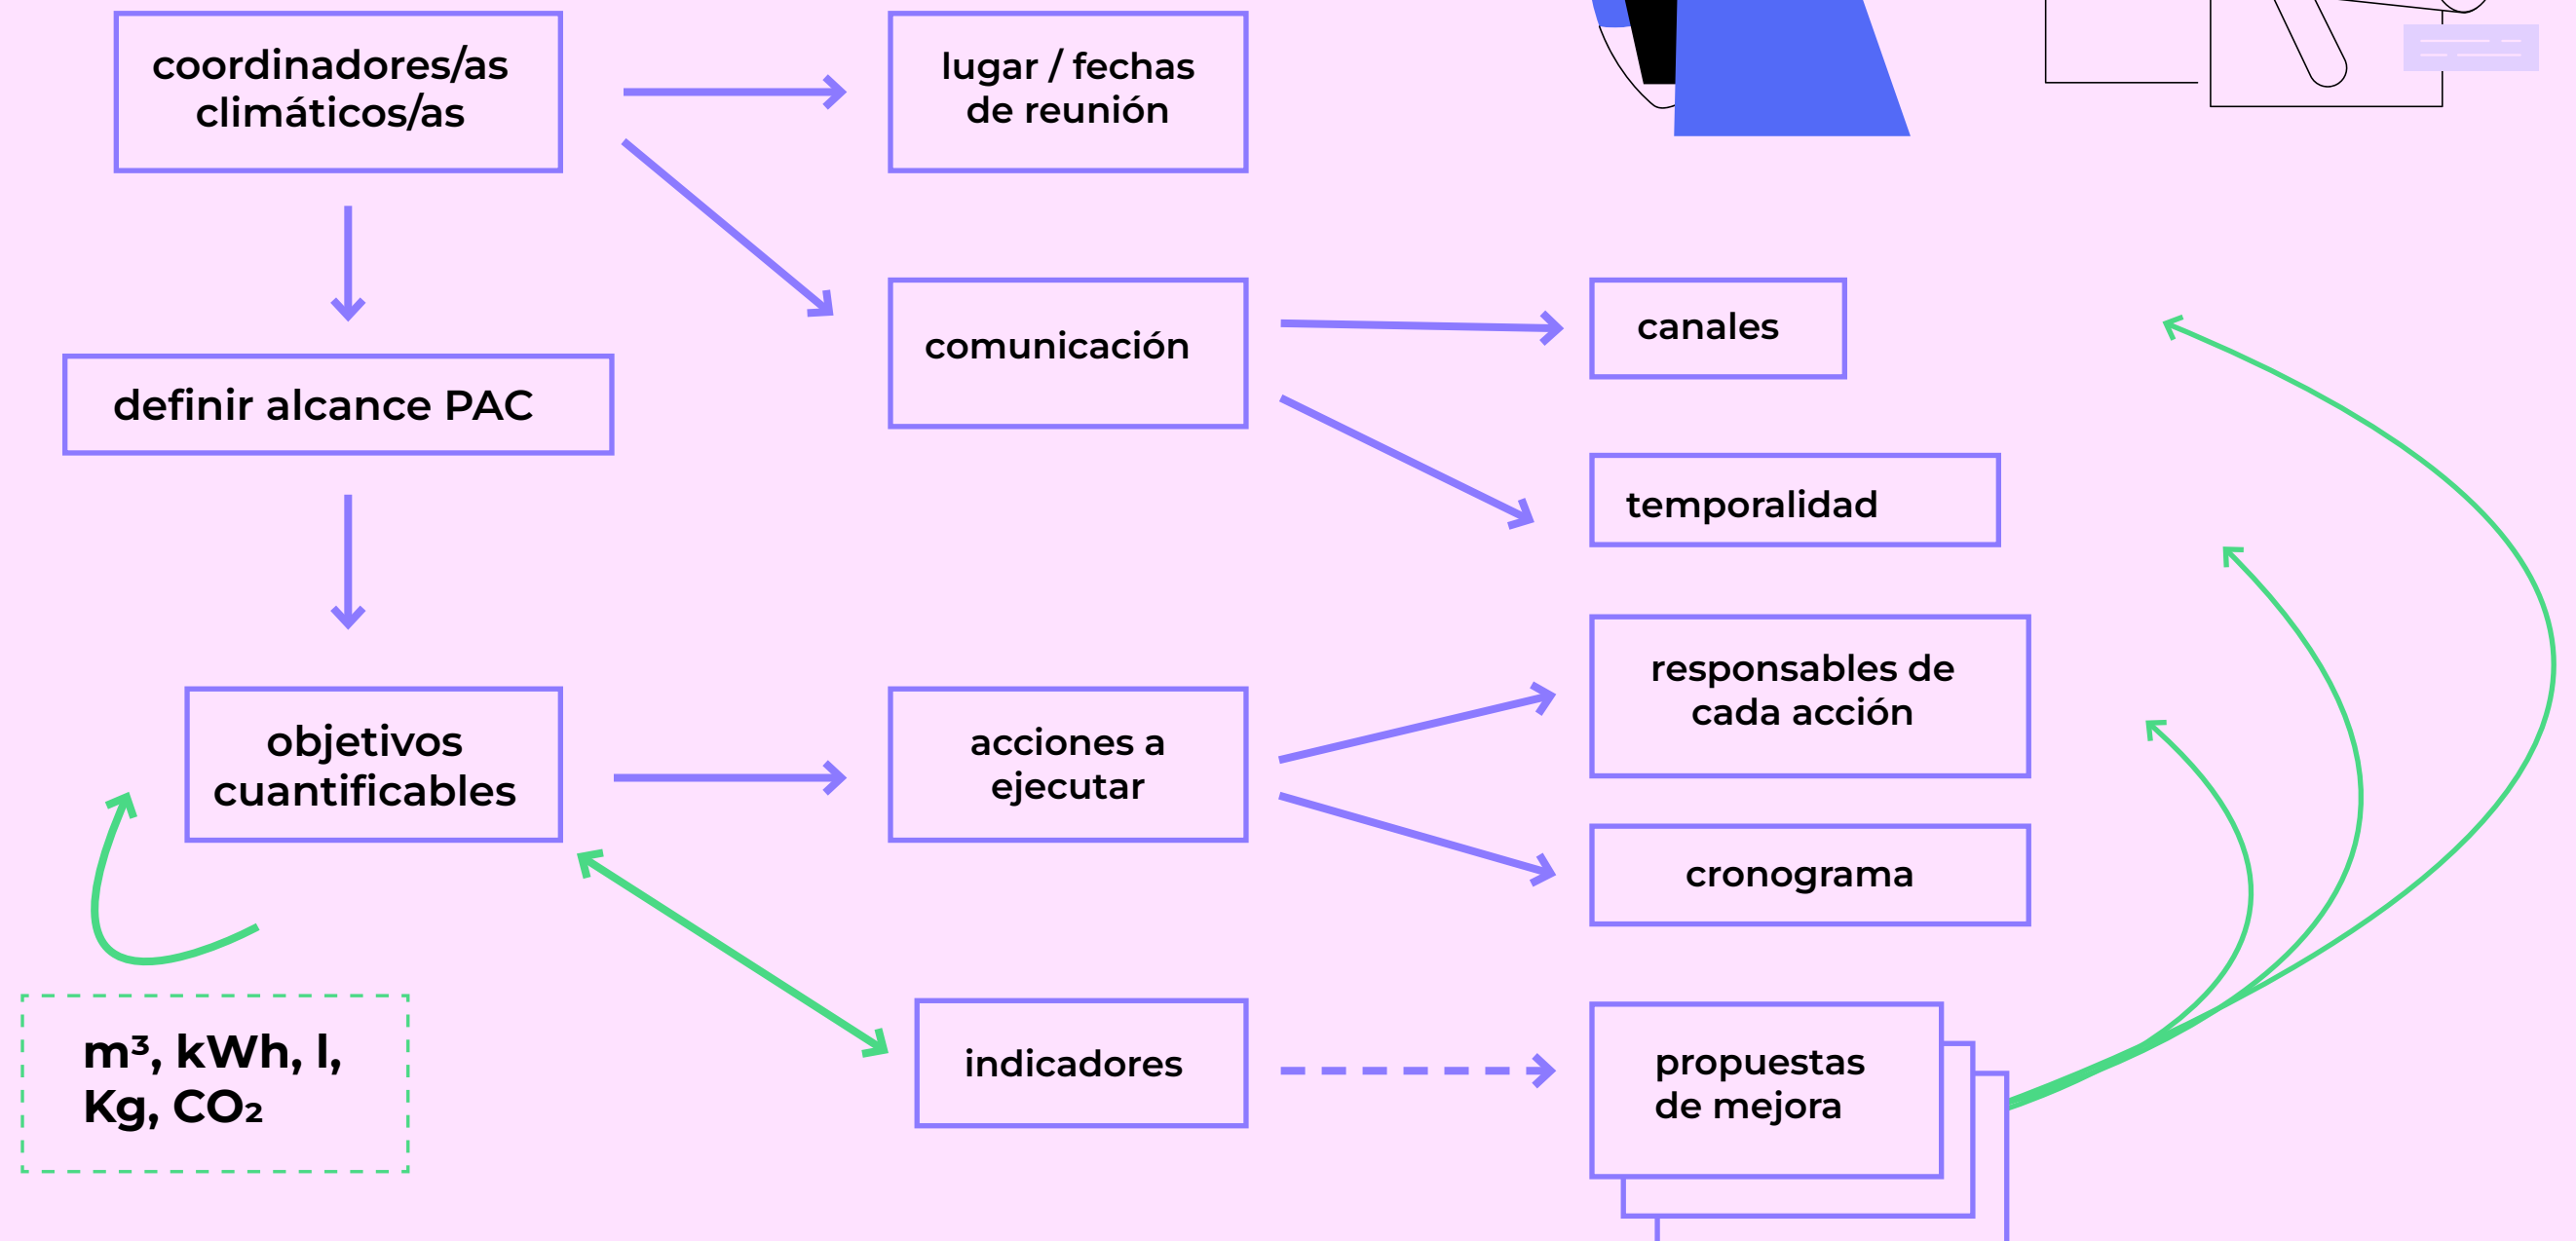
coordinadores/as climáticos/as

lugar / fechas de reunión

definir alcance PAC

comunicación

canales

temporalidad

objetivos cuantificables

acciones a ejecutar

responsables de cada acción

cronograma

$m^3$, kWh, l, Kg, $CO_2$

indicadores

propuestas de mejora